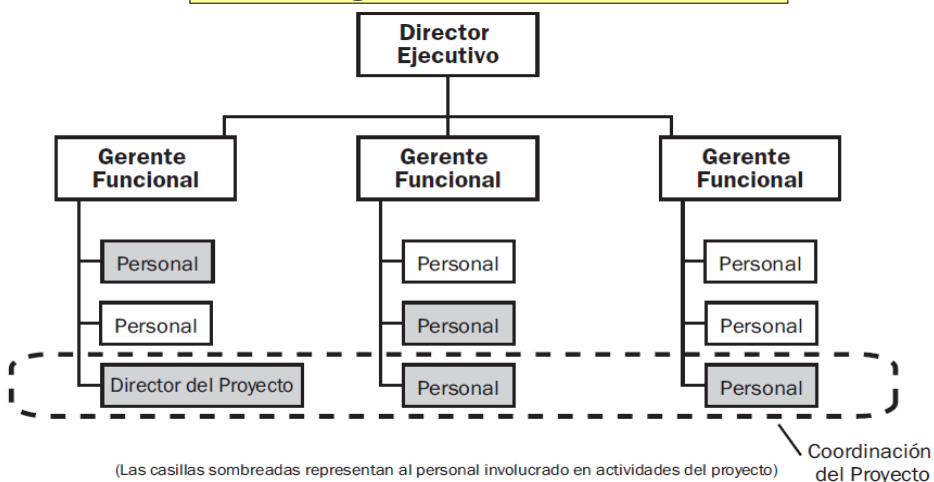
Director Ejecutivo

Gerente Funcional

Personal

Personal

Director del Proyecto

Gerente Funcional

Personal

Personal

Personal

Gerente Funcional

Personal

Personal

Personal

Coordinación del Proyecto

(Las casillas sombreadas representan al personal involucrado en actividades del proyecto)